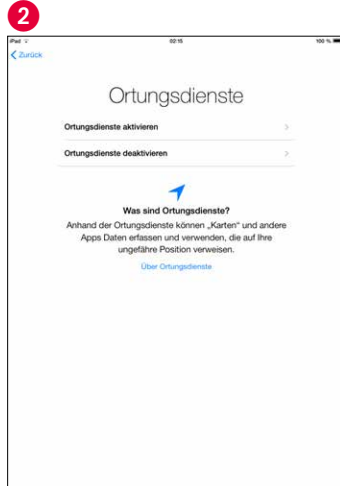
2

iPad

02:15

100 %

Zurück

Ortungsdienste

Ortungsdienste aktivieren

Ortungsdienste deaktivieren

Was sind Ortungsdienste?

Anhand der Ortungsdienste können „Karten" und andere Apps Daten erfassen und verwenden, die auf Ihre ungefähre Position verweisen.

Über Ortungsdienste